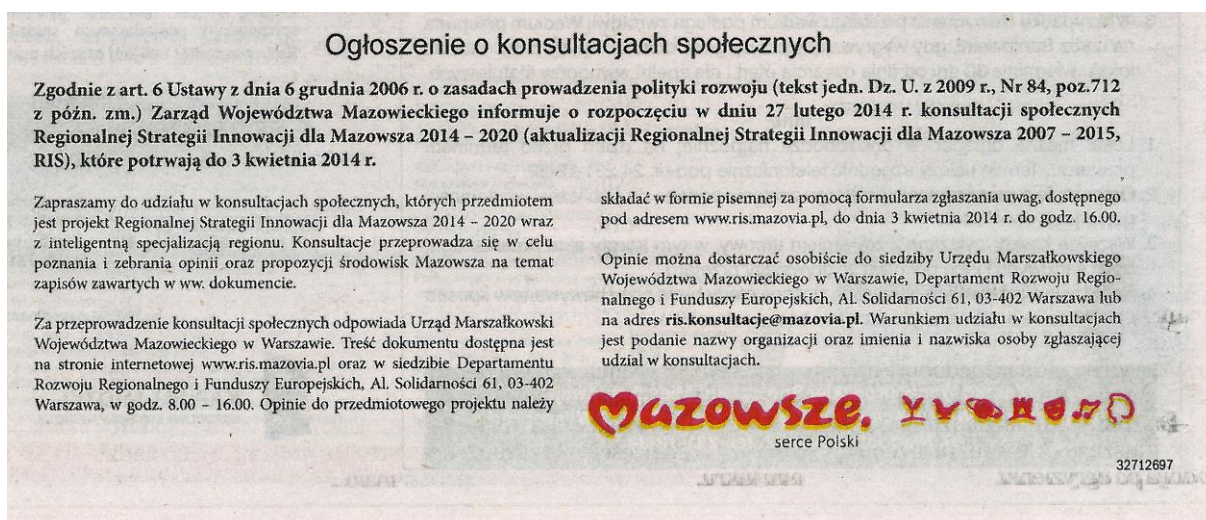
Ogłoszenie o konsultacjach społecznych

Zgodnie z art. 6 Ustawy z dnia 6 grudnia 2006 r. o zasadach prowadzenia polityki rozwoju (tekst jedn. Dz. U. z 2009 r., Nr 84, poz.712 z późn. zm.) Zarząd Województwa Mazowieckiego informuje o rozpoczęciu w dniu 27 lutego 2014 r. konsultacji społecznych Regionalnej Strategii Innowacji dla Mazowsza 2014 – 2020 (aktualizacji Regionalnej Strategii Innowacji dla Mazowsza 2007 – 2015, RIS), które potrwają do 3 kwietnia 2014 r.

Zapraszamy do udziału w konsultacjach społecznych, których przedmiotem jest projekt Regionalnej Strategii Innowacji dla Mazowsza 2014 – 2020 wraz z inteligentną specjalizacją regionu. Konsultacje przeprowadza się w celu poznania i zebrania opinii oraz propozycji środowisk Mazowsza na temat zapisów zawartych w ww. dokumencie.

Za przeprowadzenie konsultacji społecznych odpowiada Urząd Marszałkowski Województwa Mazowieckiego w Warszawie. Treść dokumentu dostępna jest na stronie internetowej www.ris.mazovia.pl oraz w siedzibie Departamentu Rozwoju Regionalnego i Funduszy Europejskich, Al. Solidarności 61, 03-402 Warszawa, w godz. 8.00 – 16.00. Opinie do przedmiotowego projektu należy składać w formie pisemnej za pomocą formularza zgłaszania uwag, dostępnego pod adresem www.ris.mazovia.pl, do dnia 3 kwietnia 2014 r. do godz. 16.00.

Opinie można dostarczać osobiście do siedziby Urzędu Marszałkowskiego Województwa Mazowieckiego w Warszawie, Departament Rozwoju Regionalnego i Funduszy Europejskich, Al. Solidarności 61, 03-402 Warszawa lub na adres ris.konsultacje@mazovia.pl. Warunkiem udziału w konsultacjach jest podanie nazwy organizacji oraz imienia i nazwiska osoby zgłaszającej udział w konsultacjach.

Mazowsze. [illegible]
serce Polski

32712697